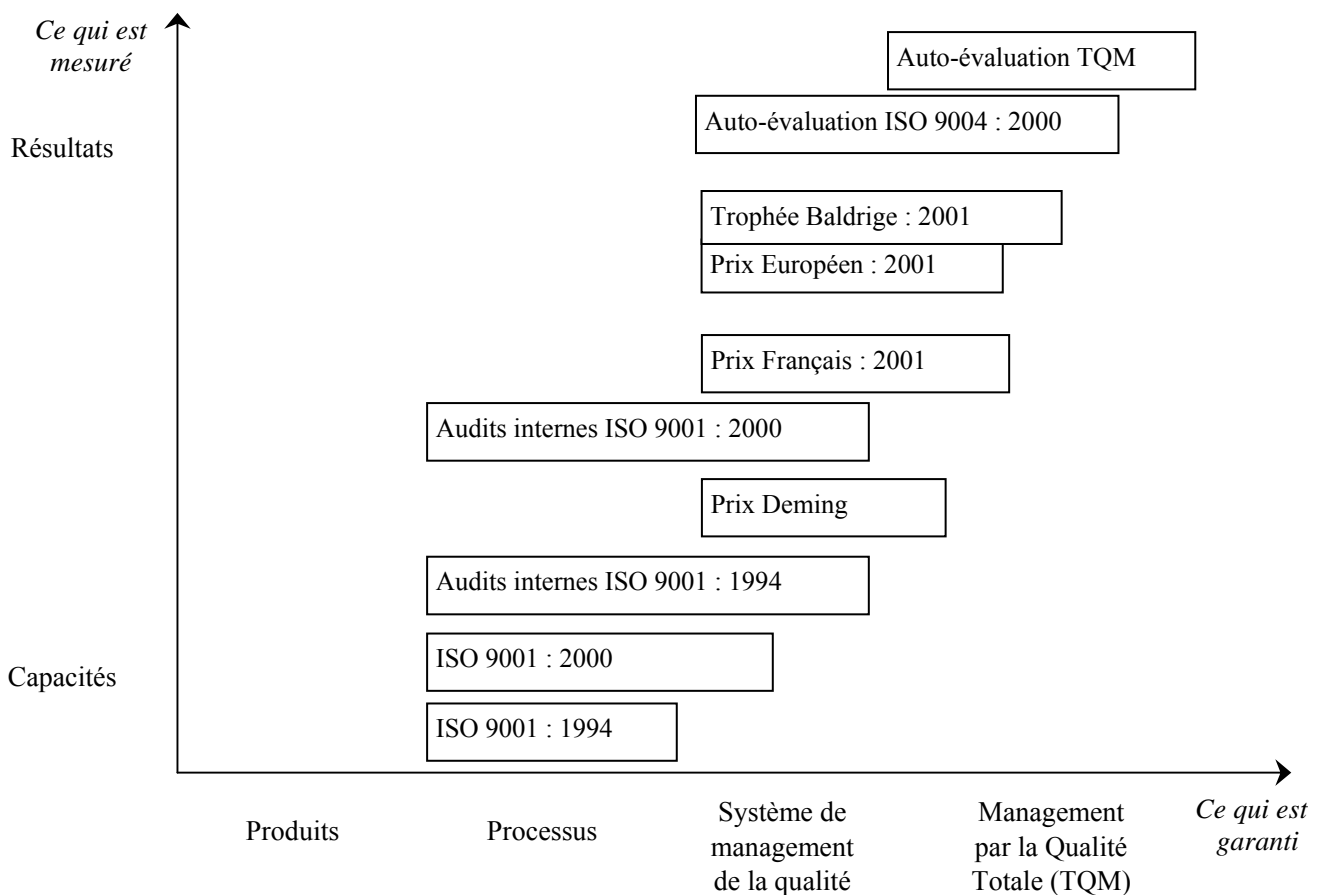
Ce qui est mesuré

Résultats

Capacités

Auto-évaluation TQM

Auto-évaluation ISO 9004 : 2000

Trophée Baldrige : 2001

Prix Européen : 2001

Prix Français : 2001

Audits internes ISO 9001 : 2000

Prix Deming

Audits internes ISO 9001 : 1994

ISO 9001 : 2000

ISO 9001 : 1994

Produits

Processus

Système de management de la qualité

Management par la Qualité Totale (TQM)

Ce qui est garanti